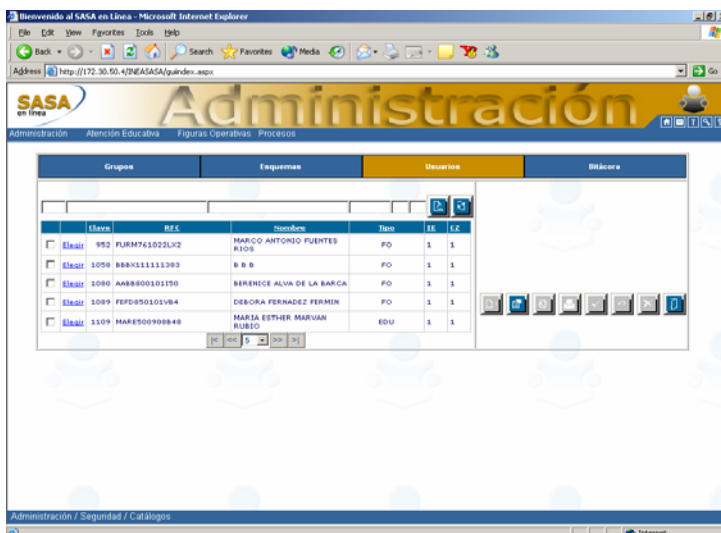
Bienvenido al SASA en Línea - Microsoft Internet Explorer

File Edit View Favorites Tools Help

Back Search Favorites Media

Address http://172.30.50.4/INEASASA/guindex.aspx

Go

SASA en línea

Administración

Administración Atención Educativa Figuras Operativas Procesos

| Grupos | Esquemas | Usuarios | Bitácora |
|---|---|---|---|

| | | Clave | RFC | Nombre | Tipo | IE | CZ |
|---|---|---|---|---|---|---|---|
| | Elegir | 952 | FURM761022LX2 | MARCO ANTONIO FUENTES RIOS | FO | 1 | 1 |
| | Elegir | 1058 | BBBX111111383 | B B B | FO | 1 | 1 |
| | Elegir | 1080 | AABB800101150 | BERENICE ALVA DE LA BARCA | FO | 1 | 1 |
| | Elegir | 1089 | FEFD850101VB4 | DEBORA FERNADEZ FERMIN | FO | 1 | 1 |
| | Elegir | 1109 | MARE500908848 | MARIA ESTHER MARVAN RUBIO | EDU | 1 | 1 |

|< << 5 >> >|

Administración / Seguridad / Catálogos

Internet